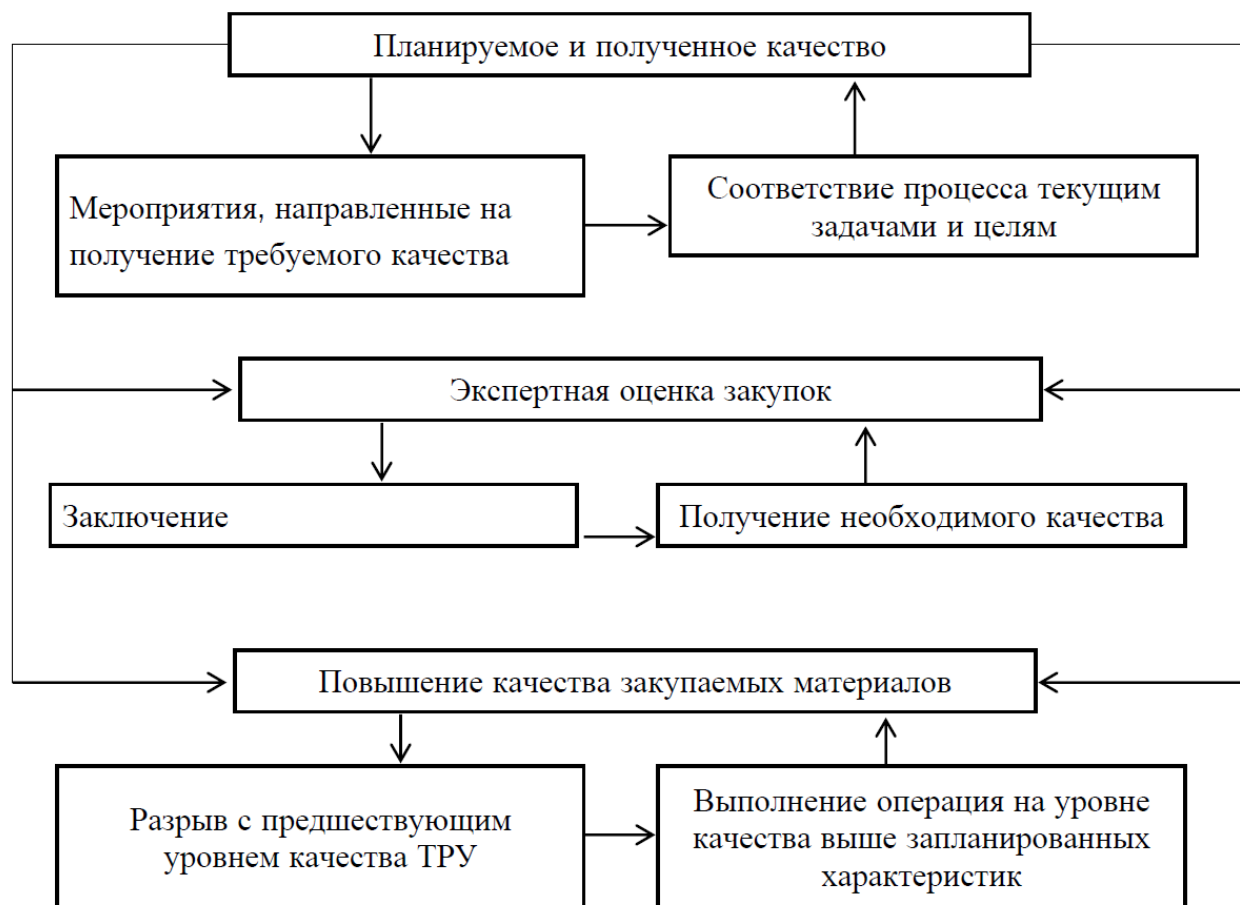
Планируемое и полученное качество

Мероприятия, направленные на получение требуемого качества

Соответствие процесса текущим задачами и целям

Экспертная оценка закупок

Заключение

Получение необходимого качества

Повышение качества закупаемых материалов

Разрыв с предшествующим уровнем качества ТРУ

Выполнение операция на уровне качества выше запланированных характеристик